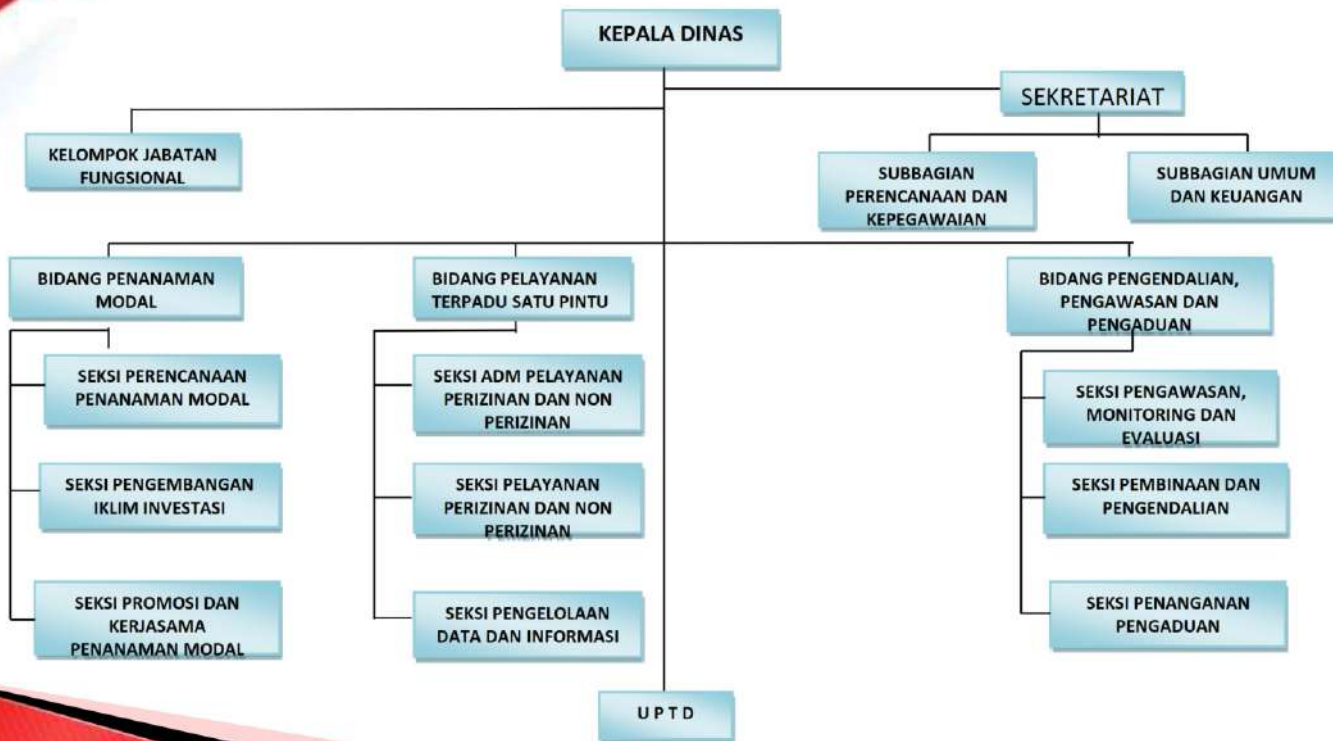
KEPALA DINAS

SEKRETARIAT

KELOMPOK JABATAN FUNGSIONAL

SUBBAGIAN PERENCANAAN DAN KEPEGAWAIAN

SUBBAGIAN UMUM DAN KEUANGAN

BIDANG PENANAMAN MODAL

SEKSI PERENCANAAN PENANAMAN MODAL

SEKSI PENGEMBANGAN IKLIM INVESTASI

SEKSI PROMOSI DAN KERJASAMA PENANAMAN MODAL

BIDANG PELAYANAN TERPADU SATU PINTU

SEKSI ADM PELAYANAN PERIZINAN DAN NON PERIZINAN

SEKSI PELAYANAN PERIZINAN DAN NON PERIZINAN

SEKSI PENGELOLAAN DATA DAN INFORMASI

BIDANG PENGENDALIAN, PENGAWASAN DAN PENGADUAN

SEKSI PENGAWASAN, MONITORING DAN EVALUASI

SEKSI PEMBINAAN DAN PENGENDALIAN

SEKSI PENANGANAN PENGADUAN

UPTD